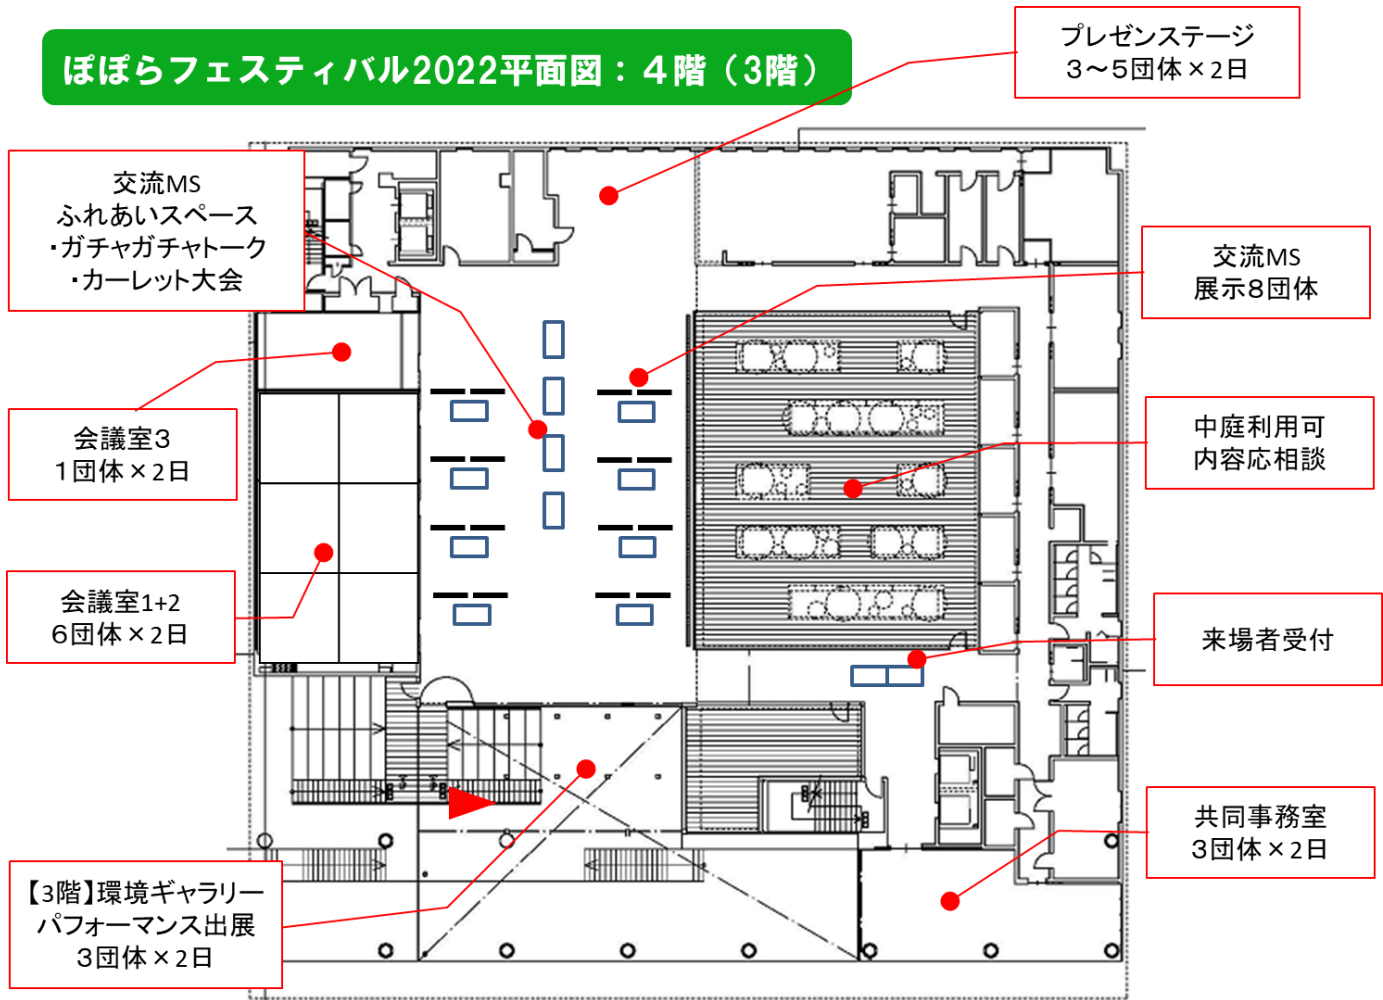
ぽぽらフェスティバル2022平面図：４階（3階）

プレゼンステージ
３～5団体×2日

交流MS
ふれあいスペース
・ガチャガチャトーク
・カーレット大会

交流MS
展示8団体

会議室3
1団体×2日

中庭利用可
内容応相談

会議室1+2
6団体×2日

来場者受付

共同事務室
3団体×2日

【3階】環境ギャラリー
パフォーマンス出展
3団体×2日